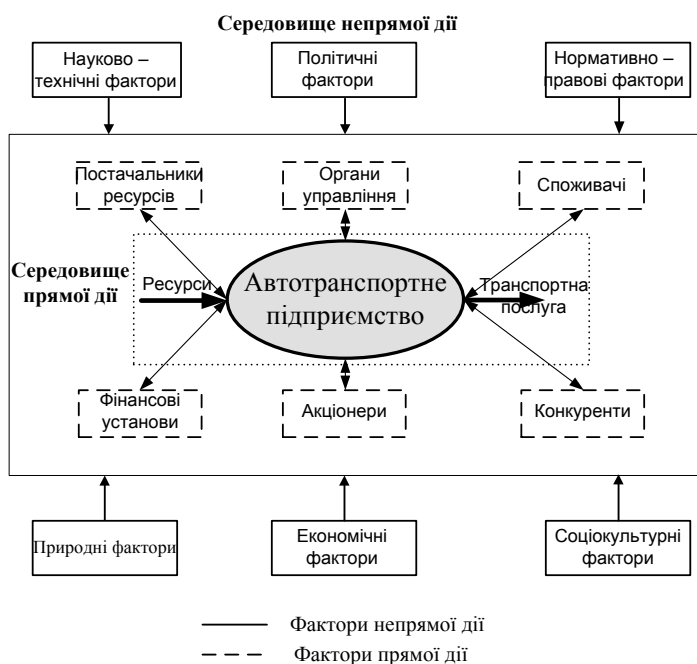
Середовище непрямої дії

Науково – технічні фактори

Політичні фактори

Нормативно – правові фактори

Постачальники ресурсів

Органи управління

Споживачі

Середовище прямої дії

Ресурси

Автотранспортне підприємство

Транспортна послуга

Фінансові установи

Акціонери

Конкуренти

Природні фактори

Економічні фактори

Соціокультурні фактори

Фактори непрямої дії

Фактори прямої дії